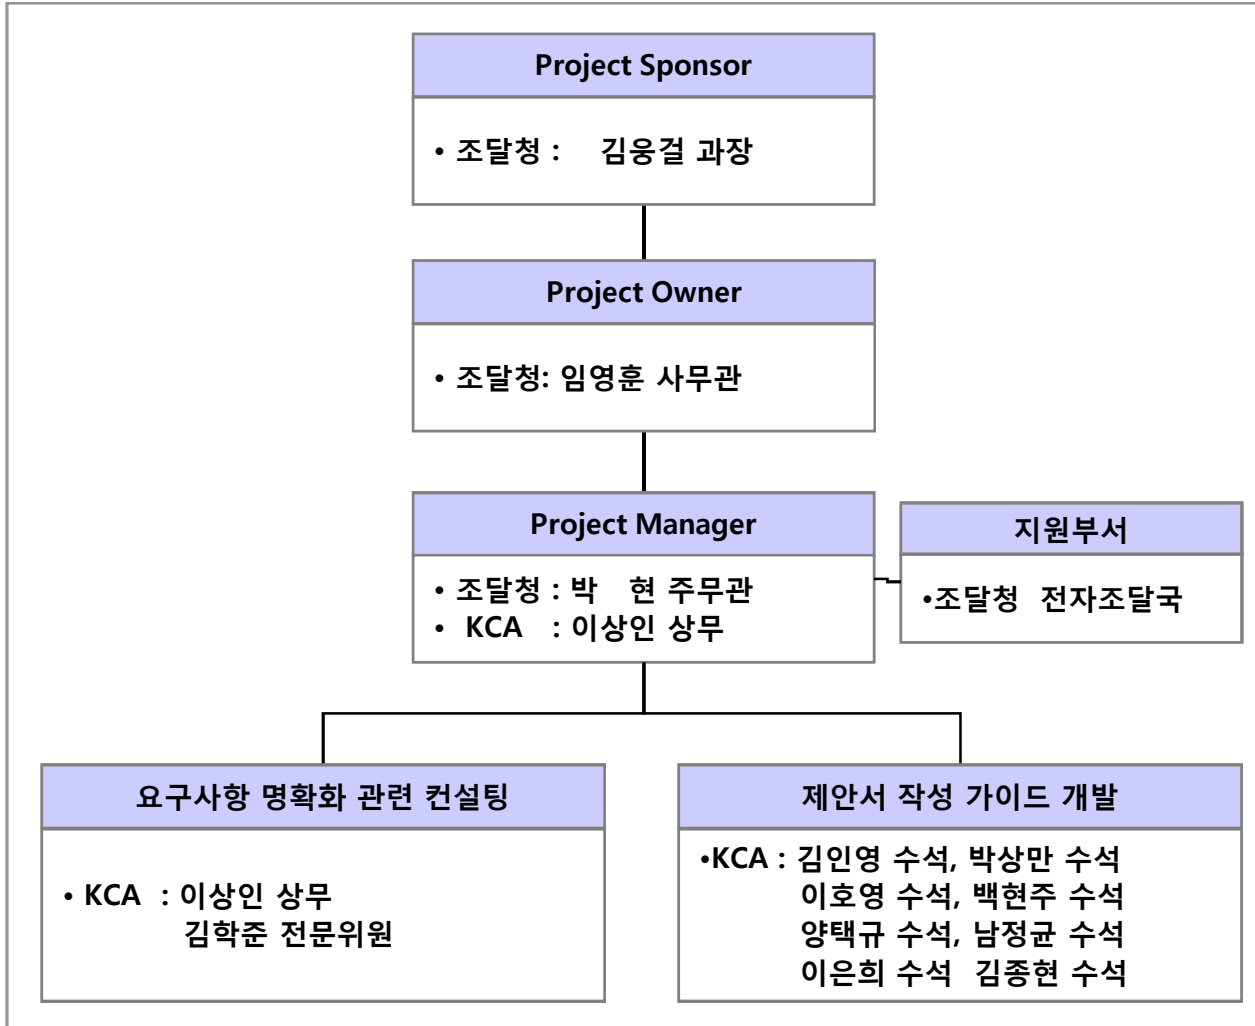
Project Sponsor

• 조달청 : 김응걸 과장

Project Owner

• 조달청: 임영훈 사무관

Project Manager

• 조달청 : 박 현 주무관
• KCA : 이상인 상무

지원부서

•조달청 전자조달국

요구사항 명확화 관련 컨설팅

• KCA : 이상인 상무
김학준 전문위원

제안서 작성 가이드 개발

•KCA : 김인영 수석, 박상만 수석
이호영 수석, 백현주 수석
양택규 수석, 남정균 수석
이은희 수석 김종현 수석